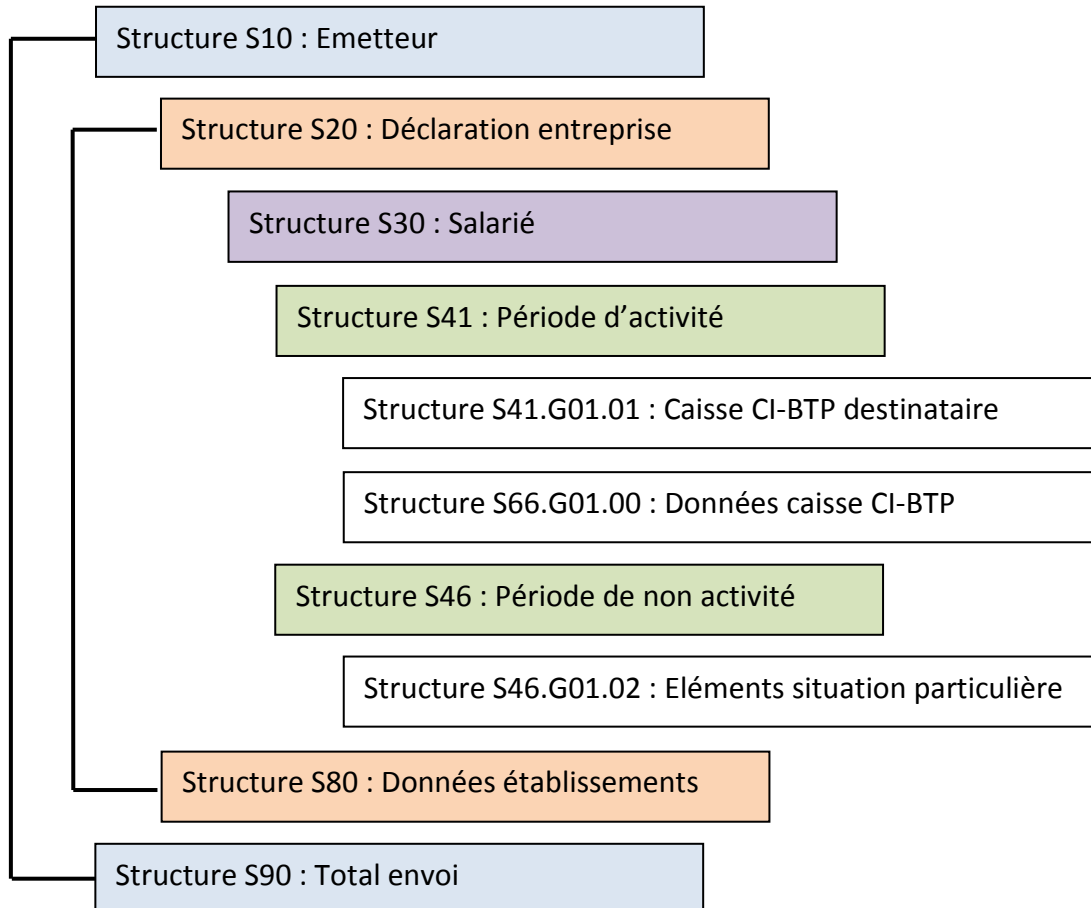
Structure S10 : Emetteur

Structure S20 : Déclaration entreprise

Structure S30 : Salarié

Structure S41 : Période d'activité

Structure S41.G01.01 : Caisse CI-BTP destinataire

Structure S66.G01.00 : Données caisse CI-BTP

Structure S46 : Période de non activité

Structure S46.G01.02 : Eléments situation particulière

Structure S80 : Données établissements

Structure S90 : Total envoi